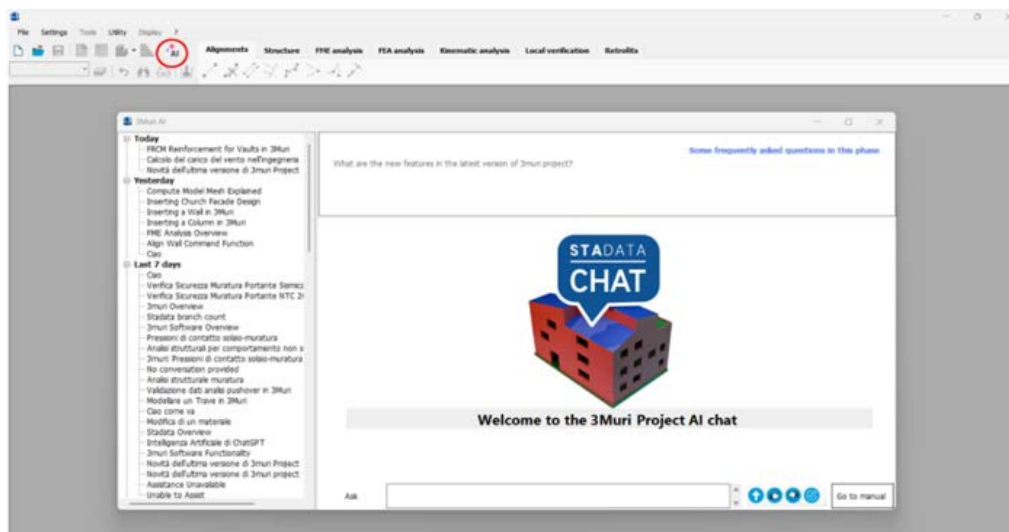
File Settings Tools Utility Display ?

AI

Alignments Structure FME analysis FEA analysis Kinematic analysis Local verification Retrofits

3Muri AI

Today
FRCM Reinforcement for Vaults in 3Muri
Calcolo del carico del vento nell'ingegneria
Novità dell'ultima versione di 3muri Project
Yesterday
Compute Model Mesh Explained
Inserting Church Facade Design
Inserting a Wall in 3Muri
Inserting a Column in 3Muri
FME Analysis Overview
Align Wall Command Function
Ciao
Last 7 days
Ciao
Verifica Sicurezza Muratura Portante Sismic
Verifica Sicurezza Muratura Portante NTC 2
3muri Overview
Stadata branch count
3muri Software Overview
Pressioni di contatto solaio-muratura
Analisi strutturali per comportamento non s
3muri: Pressioni di contatto solaio-muratura
No conversation provided
Analisi strutturale muratura
Validazione dati analisi pushover in 3Muri
Modellare un Trave in 3Muri
Ciao come va
Modifica di un materiale
Stadata Overview
Intelligenza Artificiale di ChatGPT
3muri Software Functionality
Novità dell'ultima versione di 3muri Project
Novità dell'ultima versione di 3muri project
Assistance Unavailable
Unable to Assist

What are the new features in the latest version of 3muri project?

Some frequently asked questions in this phase

STADATA
CHAT

Welcome to the 3Muri Project AI chat

Ask

Go to manual